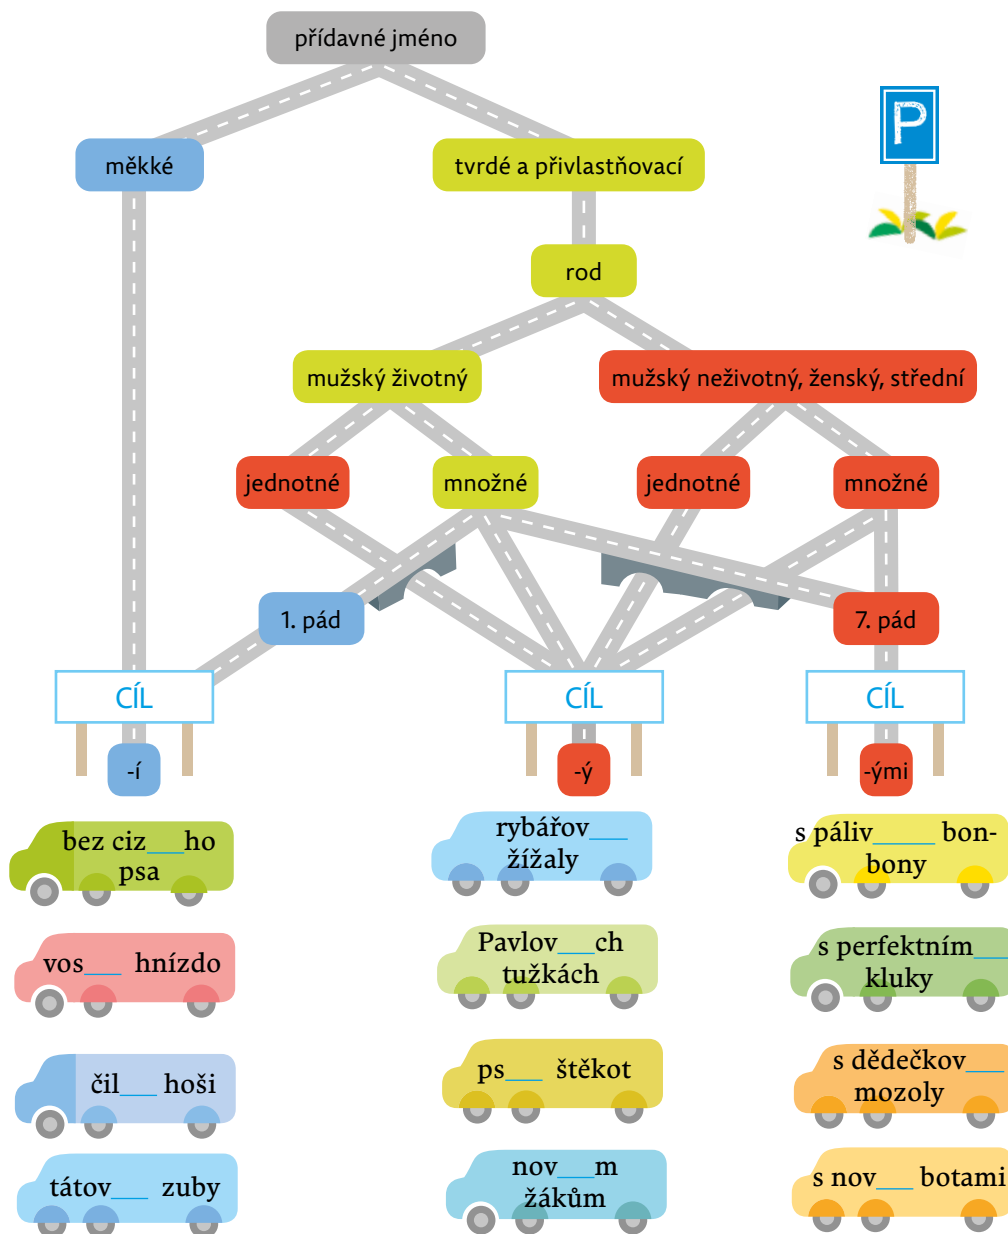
přídavné jméno

měkké

tvrdé a přivlastňovací

P

rod

mužský životný

mužský neživotný, ženský, střední

jednotné

množné

jednotné

množné

1. pád

7. pád

CÍL

CÍL

CÍL

-í

-ý

-ými

bez ciz___ho psa

vos___ hnízdo

čil___ hoši

tátov___ zuby

rybářov___ žížaly

Pavlov___ch tužkách

ps___ štěkot

nov___m žákům

s páliv___ bonbony

s perfektním___ kluky

s dědečkov___ mozoly

s nov___ botami